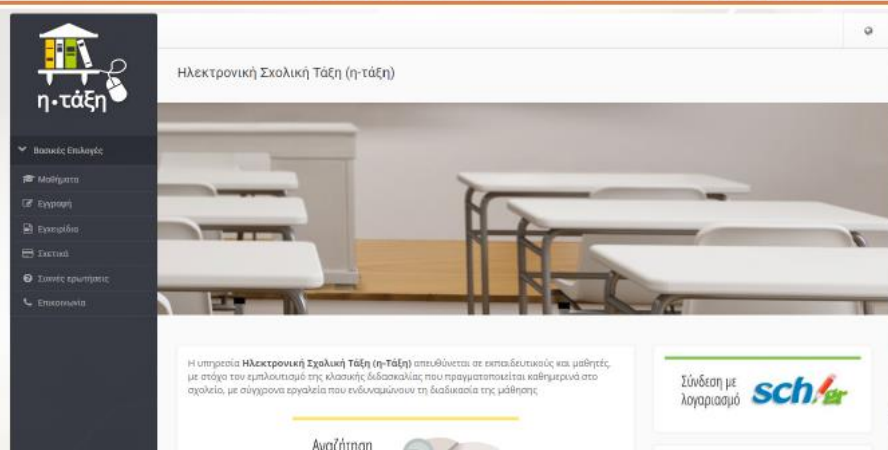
η·τάξη

Βασικές Επιλογές

Μαθήματα

Εγγραφή

Εγχειρίδια

Σχετικά

Συχνές ερωτήσεις

Επικοινωνία

Ηλεκτρονική Σχολική Τάξη (η-τάξη)

Η υπηρεσία **Ηλεκτρονική Σχολική Τάξη (η-τάξη)** απευθύνεται σε εκπαιδευτικούς και μαθητές, με στόχο τον εμπλουτισμό της κλασικής διδασκαλίας που πραγματοποιείται καθημερινά στο σχολείο, με σύγχρονα εργαλεία που ενδυναμώνουν τη διαδικασία της μάθησης

Αναζήτηση

Σύνδεση με λογαριασμό sch.gr